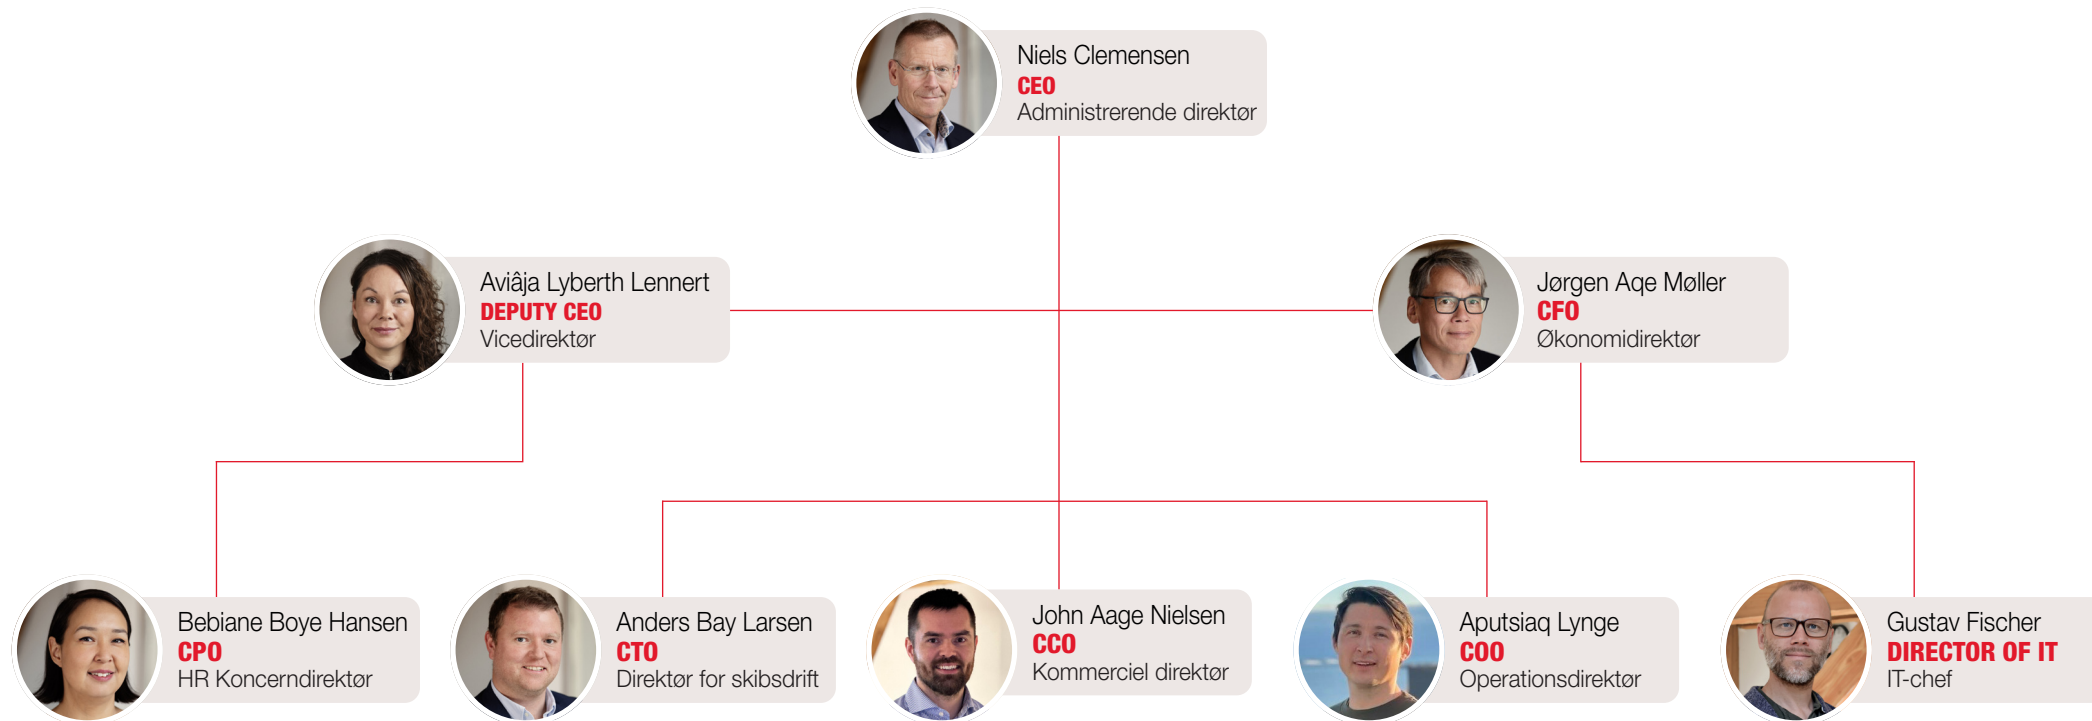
Niels Clemensen
CEO
Administrerende direktør

Aviâja Lyberth Lennert
DEPUTY CEO
Vicedirektør

Jørgen Aqe Møller
CFO
Økonomidirektør

Bebiane Boye Hansen
CPO
HR Koncerndirektør

Anders Bay Larsen
CTO
Direktør for skibsdrift

John Aage Nielsen
CCO
Kommerciel direktør

Aputsiaq Lynge
COO
Operationsdirektør

Gustav Fischer
DIRECTOR OF IT
IT-chef